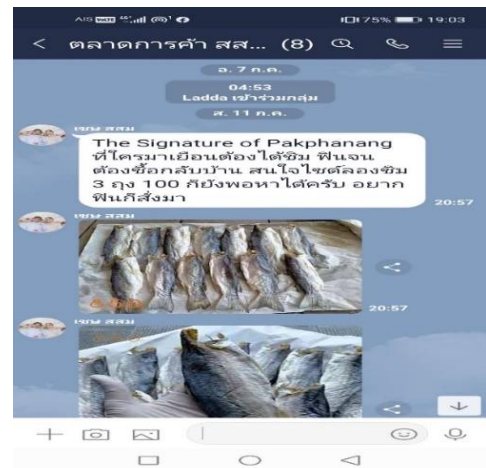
AIS 75% 19:03

< ตลาดการค้า สส... (8)

อ. 7 ก.ค.

04:53
Ladda เข้าร่วมกลุ่ม

ส. 11 ก.ค.

เขน สสม

The Signature of Pakphanang ที่ใครมาเยือนต้องได้ชิม ฟินจนต้องซื้อกลับบ้าน สนใจไซต์ลองชิม 3 ถุง 100 ก็ยังพอหาได้ครับ อยากฟินก็สั่งมา

20:57

เขน สสม

20:57

เขน สสม